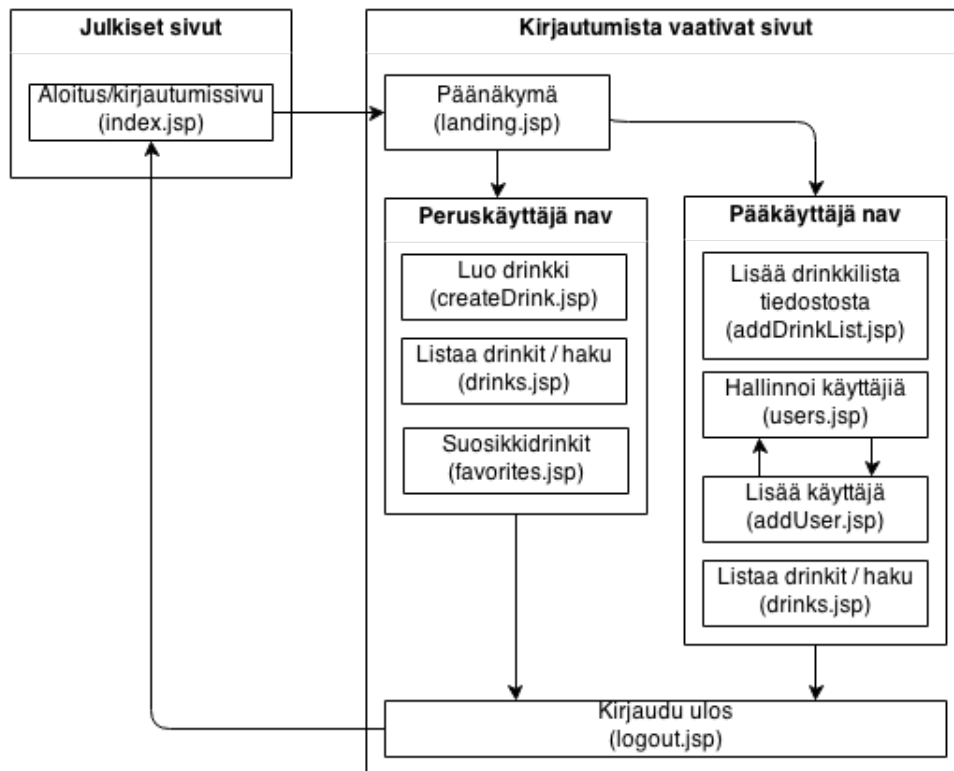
Julkiset sivut

Aloitus/kirjautumissivu
(index.jsp)

Kirjautumista vaativat sivut

Päänäkymä
(landing.jsp)

Peruskäyttäjä nav

Luo drinkki
(createDrink.jsp)

Listaa drinkit / haku
(drinks.jsp)

Suosikkidrinkit
(favorites.jsp)

Pääkäyttäjä nav

Lisää drinkkilista tiedostosta
(addDrinkList.jsp)

Hallinnoi käyttäjiä
(users.jsp)

Lisää käyttäjä
(addUser.jsp)

Listaa drinkit / haku
(drinks.jsp)

Kirjaudu ulos
(logout.jsp)